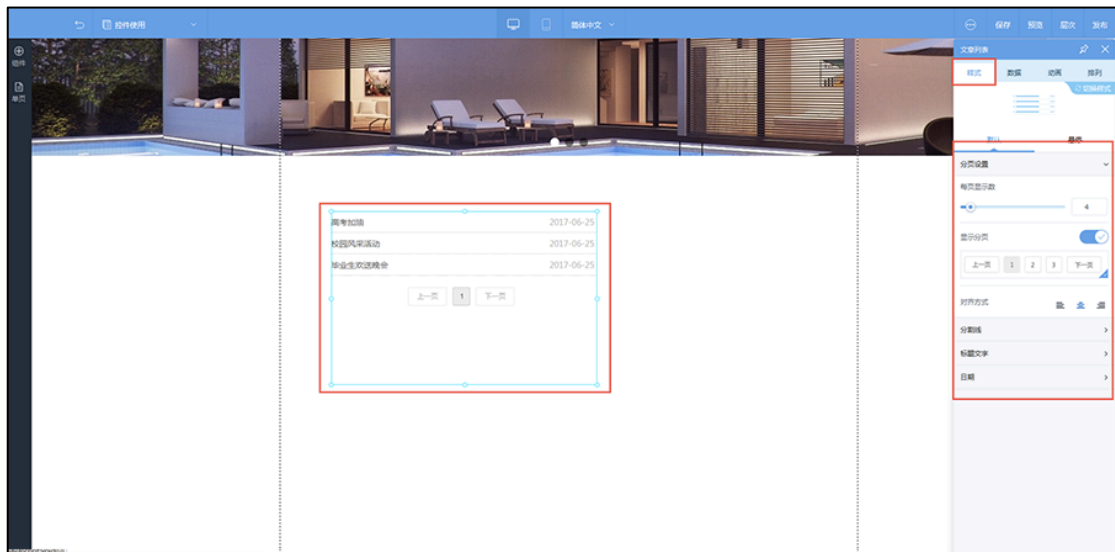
控件使用

简体中文

保存 预览 层次 发布

组件

单页

文章列表

样式 数据 动画 排列

切换样式

默认 悬停

分页设置

每页显示数

4

显示分页

上一页 1 2 3 下一页

对齐方式

分割线

标题文字

日期

高考加油 2017-06-25

校园风采活动 2017-06-25

毕业生欢送晚会 2017-06-25

上一页 1 下一页